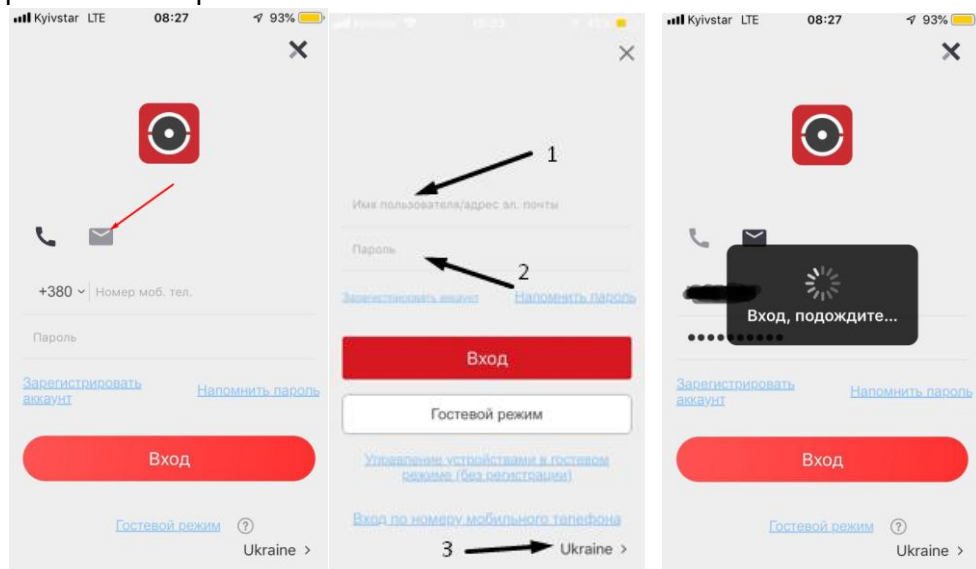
Kyivstar LTE 08:27 93%

+380 Номер моб. тел.

Пароль

Зарегистрировать аккаунт

Напомнить пароль

Вход

Гостевой режим ?

Ukraine >

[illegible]

1

Имя пользователя/адрес эл. почты

Пароль

2

Зарегистрировать аккаунт

Напомнить пароль

Вход

Гостевой режим

Управление устройствами в гостевом режиме (без регистрации)

Вход по номеру мобильного телефона

3

Ukraine >

Kyivstar LTE 08:27 93%

Вход, подождите...

••••••••••

Зарегистрировать аккаунт

Напомнить пароль

Вход

Гостевой режим ?

Ukraine >